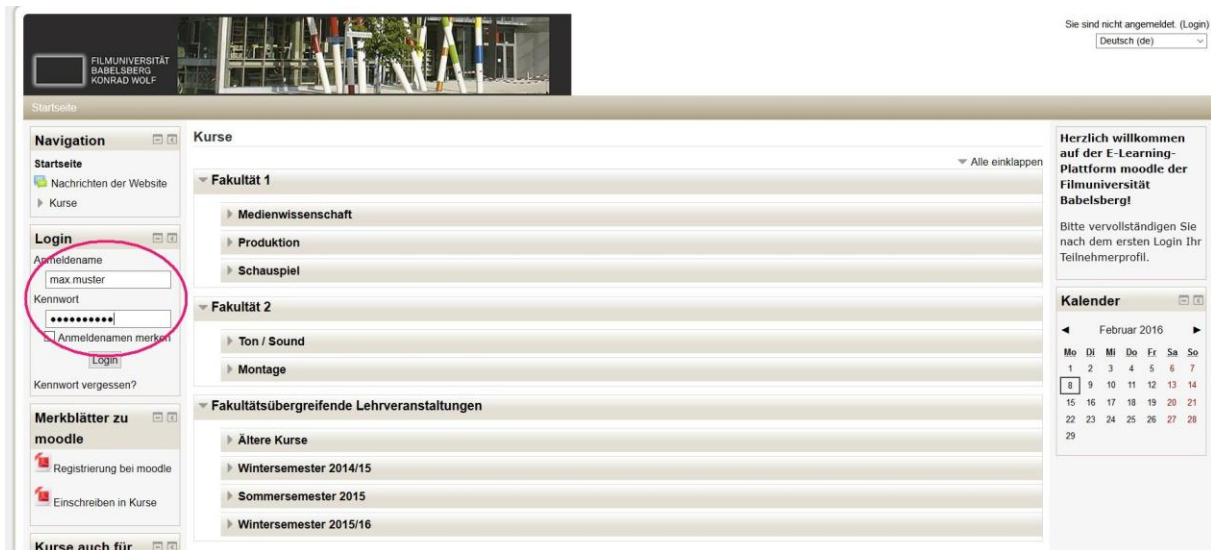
FILMUNIVERSITÄT BABELSBERG KONRAD WOLF

Sie sind nicht angemeldet. (Login)
Deutsch (de)

Startseite

Navigation
Startseite
Nachrichten der Website
Kurse

Login
Anmeldename
max.muster
Kennwort
••••••••••
Anmeldenamen merken
Login
Kennwort vergessen?

Merkblätter zu moodle
Registrierung bei moodle
Einschreiben in Kurse

Kurse auch für

Kurse
Alle einklappen
Fakultät 1
Medienwissenschaft
Produktion
Schauspiel
Fakultät 2
Ton / Sound
Montage
Fakultätsübergreifende Lehrveranstaltungen
Ältere Kurse
Wintersemester 2014/15
Sommersemester 2015
Wintersemester 2015/16

Herzlich willkommen auf der E-Learning-Plattform moodle der Filmuniversität Babelsberg!

Bitte vervollständigen Sie nach dem ersten Login Ihr Teilnehmerprofil.

Kalender
◄ Februar 2016 ►

| Mo | Di | Mi | Do | Fr | Sa | So |
|---|---|---|---|---|---|---|
| 1 | 2 | 3 | 4 | 5 | 6 | 7 |
| 8 | 9 | 10 | 11 | 12 | 13 | 14 |
| 15 | 16 | 17 | 18 | 19 | 20 | 21 |
| 22 | 23 | 24 | 25 | 26 | 27 | 28 |
| 29 | | | | | | |